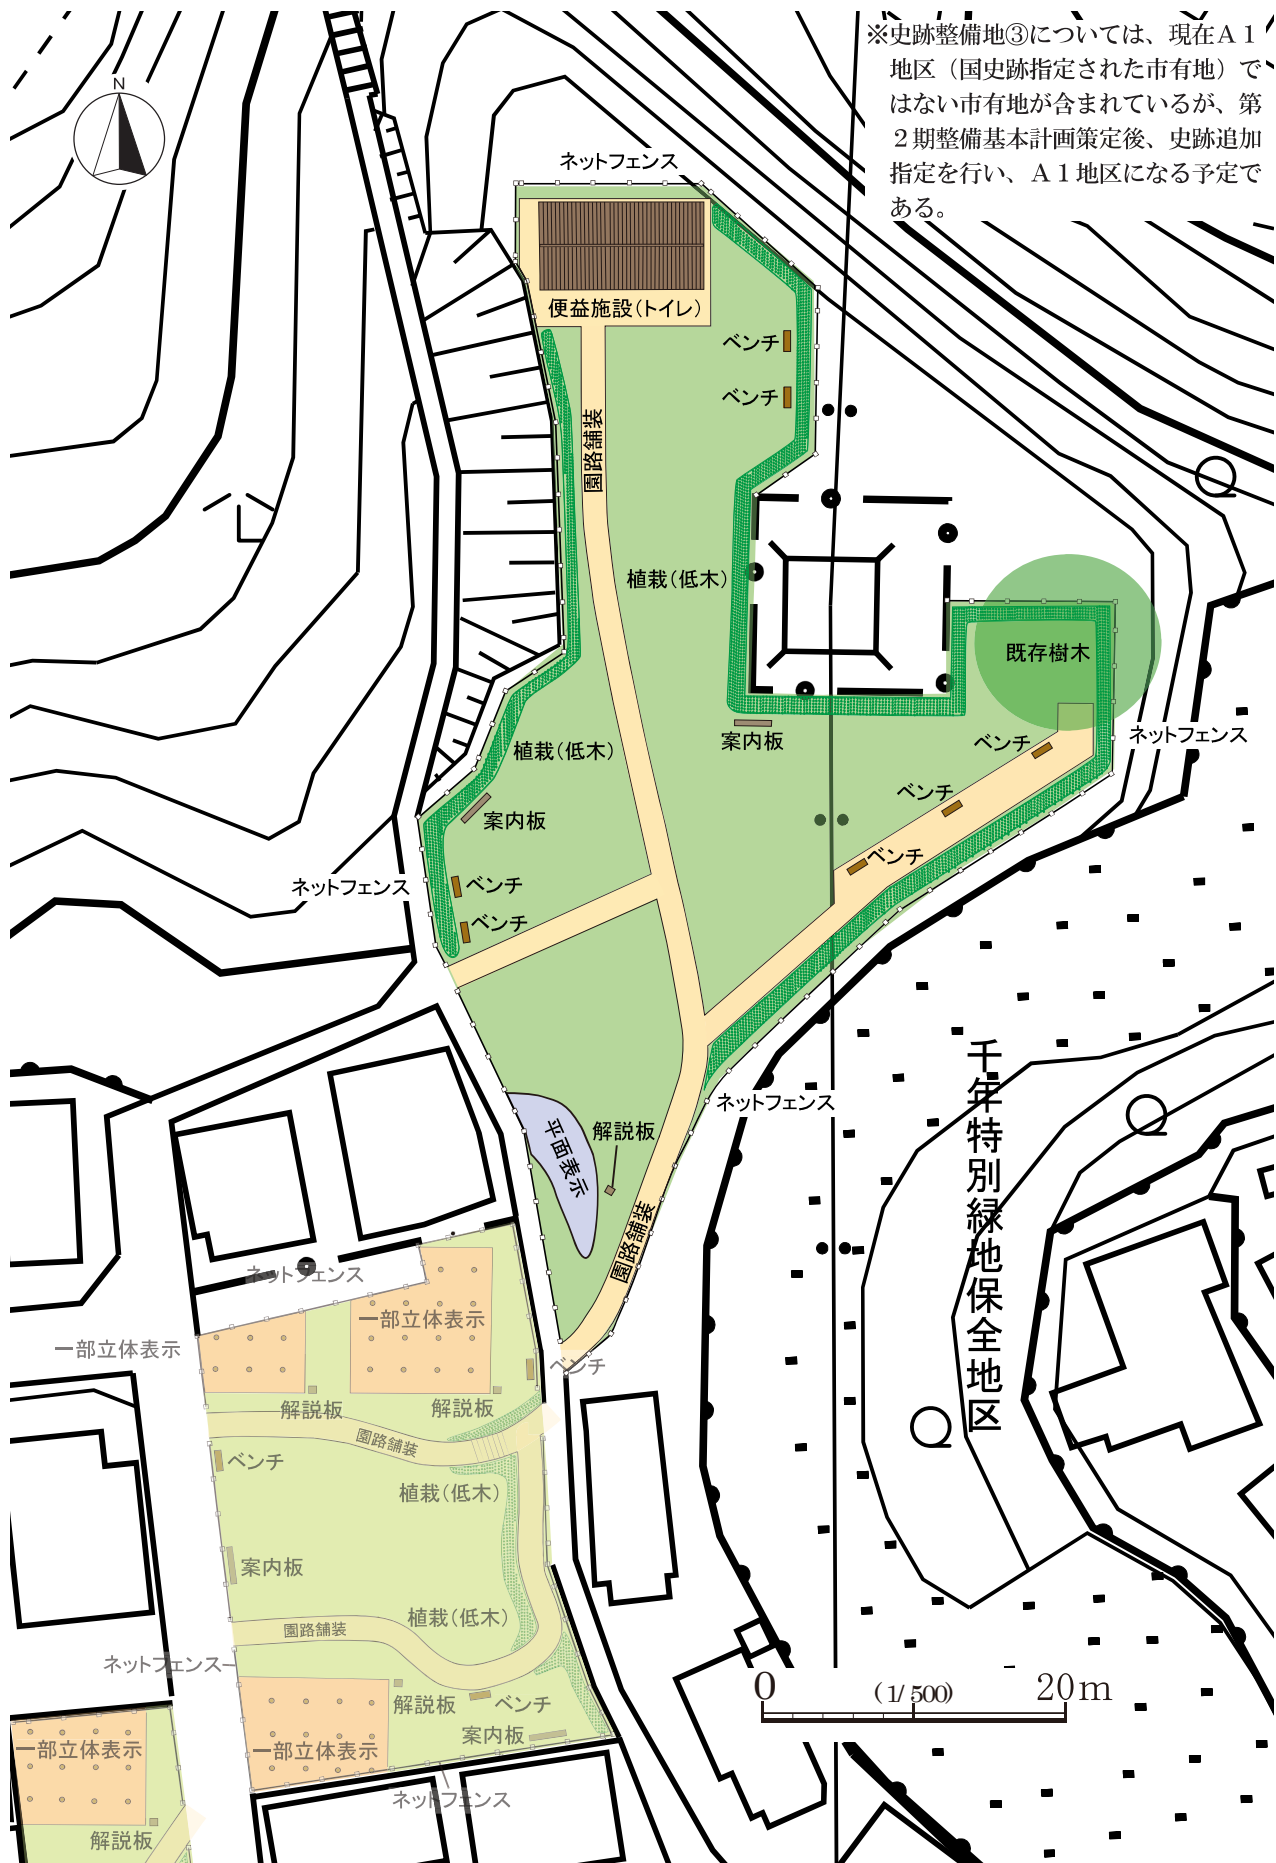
※史跡整備地③については、現在A１地区（国史跡指定された市有地）ではない市有地が含まれているが、第２期整備基本計画策定後、史跡追加指定を行い、A１地区になる予定である。

N

ネットフェンス
便益施設（トイレ）
ベンチ
ベンチ
園路舗装
植栽（低木）
既存樹木
案内板
ネットフェンス
ベンチ
植栽（低木）
ベンチ
案内板
ベンチ
ネットフェンス
ベンチ
ベンチ
ベンチ
ネットフェンス
解説板
平面表示
園路舗装
千年特別緑地保全地区
ネットフェンス
一部立体表示
一部立体表示
ベンチ
解説板
解説板
園路舗装
ベンチ
植栽（低木）
案内板
園路舗装
植栽（低木）
ネットフェンス
解説板
ベンチ
案内板
一部立体表示
一部立体表示
ネットフェンス
解説板

0 （1/500） 20m